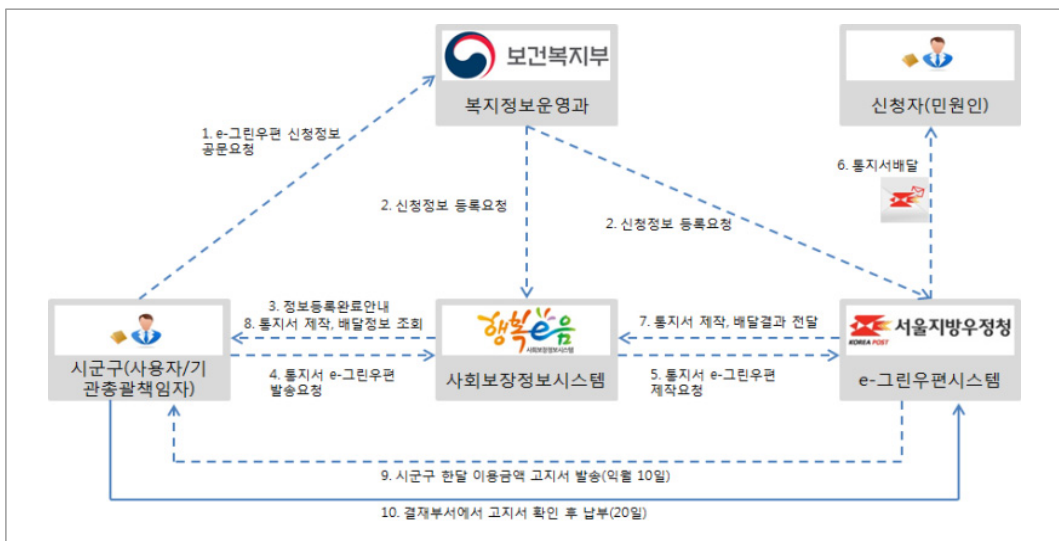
보건복지부

복지정보운영과

신청자(민원인)

1. e-그린우편 신청정보 공문요청

2. 신청정보 등록요청

2. 신청정보 등록요청

6. 통지서배달

3. 정보등록완료안내
8. 통지서 제작, 배달정보 조회

7. 통지서 제작, 배달결과 전달

시군구(사용자/기관총괄책임자)

행복e음
사회보장정보시스템

사회보장정보시스템

서울지방우정청
KOREA POST

e-그린우편시스템

4. 통지서 e-그린우편 발송요청

5. 통지서 e-그린우편 제작요청

9. 시군구 한달 이용금액 고지서 발송(익월 10일)

10. 결재부서에서 고지서 확인 후 납부(20일)